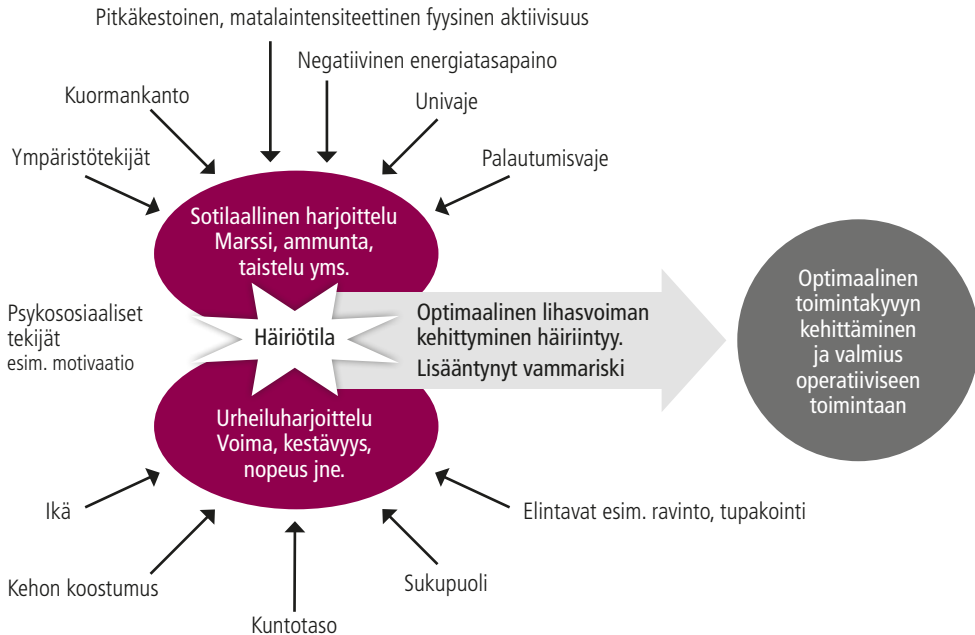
Pitkäkestoinen, matalaintensiteettinen fyysinen aktiivisuus

Negatiivinen energiatasapaino

Kuormankanto

Univaje

Ympäristötekijät

Palautumisvaje

Sotilaallinen harjoittelu
Marssi, ammunta, taistelu yms.

Psykososiaaliset tekijät
esim. motivaatio

Häiriötila

Optimaalinen lihasvoiman kehittyminen häiriintyy.
Lisääntynyt vammariski

Optimaalinen toimintakyvyn kehittäminen ja valmius operatiiviseen toimintaan

Urheiluharjoittelu
Voima, kestävyys, nopeus jne.

Ikä

Elintavat esim. ravinto, tupakointi

Kehon koostumus

Sukupuoli

Kuntotaso